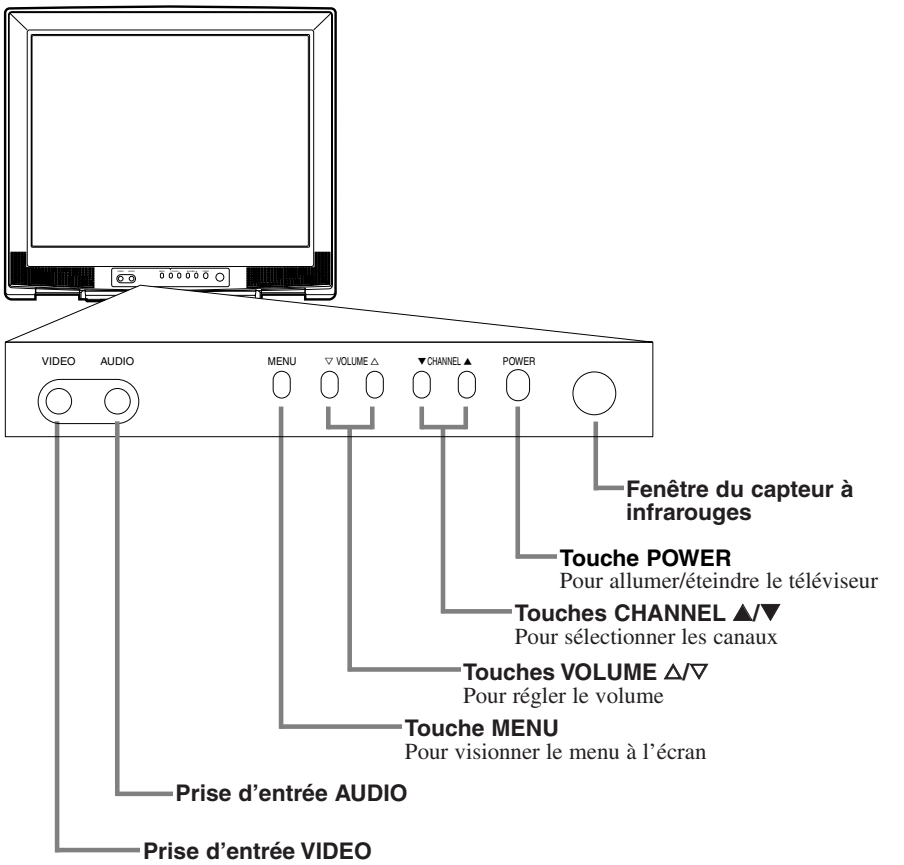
VIDEO AUDIO

MENU ▽ VOLUME △ ▼CHANNEL▲ POWER

Fenêtre du capteur à infrarouges

Touche POWER
Pour allumer/éteindre le téléviseur

Touches CHANNEL ▲/▼
Pour sélectionner les canaux

Touches VOLUME △/▽
Pour régler le volume

Touche MENU
Pour visionner le menu à l'écran

Prise d'entrée AUDIO

Prise d'entrée VIDEO